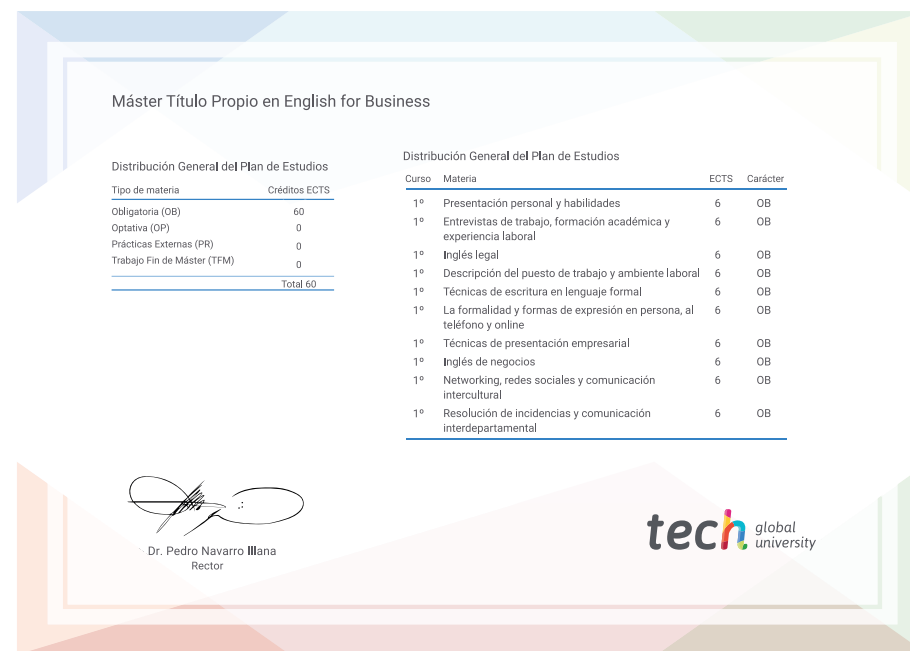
Máster Título Propio en English for Business

Distribución General del Plan de Estudios

| Tipo de materia | Créditos ECTS |
|---|---|
| Obligatoria (OB) | 60 |
| Optativa (OP) | 0 |
| Prácticas Externas (PR) | 0 |
| Trabajo Fin de Máster (TFM) | 0 |
| | Total 60 |

Distribución General del Plan de Estudios

| Curso | Materia | ECTS | Carácter |
|---|---|---|---|
| 1º | Presentación personal y habilidades | 6 | OB |
| 1º | Entrevistas de trabajo, formación académica y experiencia laboral | 6 | OB |
| 1º | Inglés legal | 6 | OB |
| 1º | Descripción del puesto de trabajo y ambiente laboral | 6 | OB |
| 1º | Técnicas de escritura en lenguaje formal | 6 | OB |
| 1º | La formalidad y formas de expresión en persona, al teléfono y online | 6 | OB |
| 1º | Técnicas de presentación empresarial | 6 | OB |
| 1º | Inglés de negocios | 6 | OB |
| 1º | Networking, redes sociales y comunicación intercultural | 6 | OB |
| 1º | Resolución de incidencias y comunicación interdepartamental | 6 | OB |

Dr. Pedro Navarro Illana
Rector

tech global university